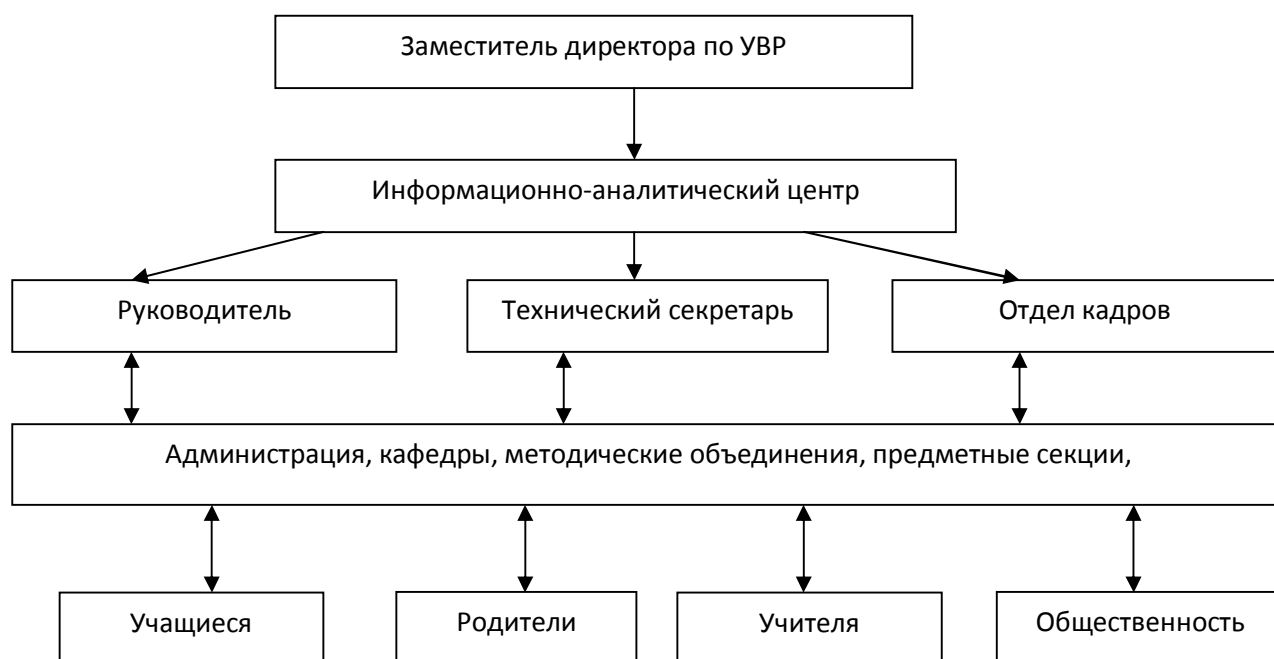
Заместитель директора по УВР

Информационно-аналитический центр

Руководитель

Технический секретарь

Отдел кадров

Администрация, кафедры, методические объединения, предметные секции,

Учащиеся

Родители

Учителя

Общественность